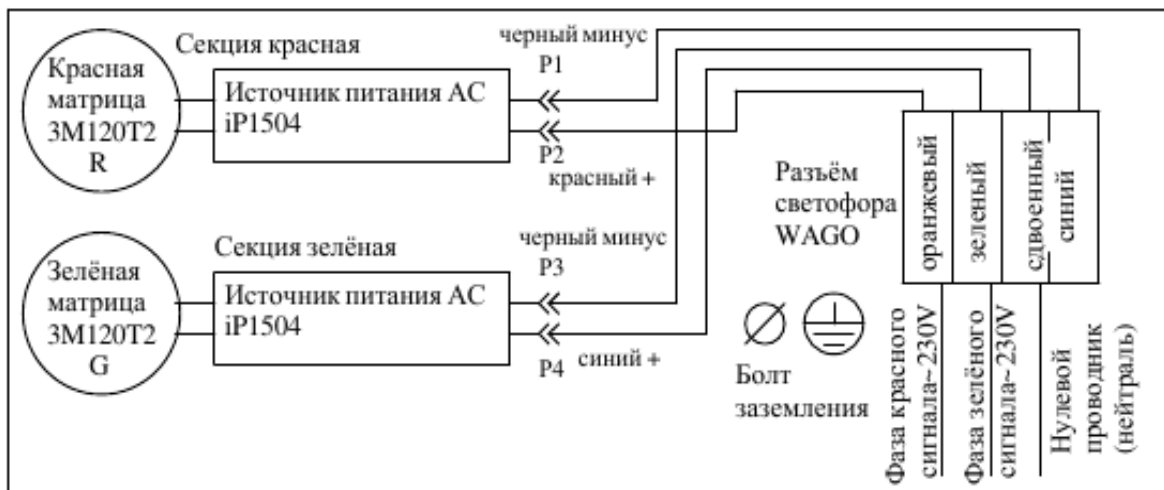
Красная матрица 3M120T2 R

Секция красная

Источник питания AC iP1504

черный минус

P1

P2

красный +

Зелёная матрица 3M120T2 G

Секция зелёная

Источник питания AC iP1504

черный минус

P3

P4

синий +

Разъём светофора WAGO

оранжевый

зеленый

сдвоенный

синий

Болт заземления

Фаза красного сигнала~230V

Фаза зелёного сигнала~230V

Нулевой проводник (нейтраль)